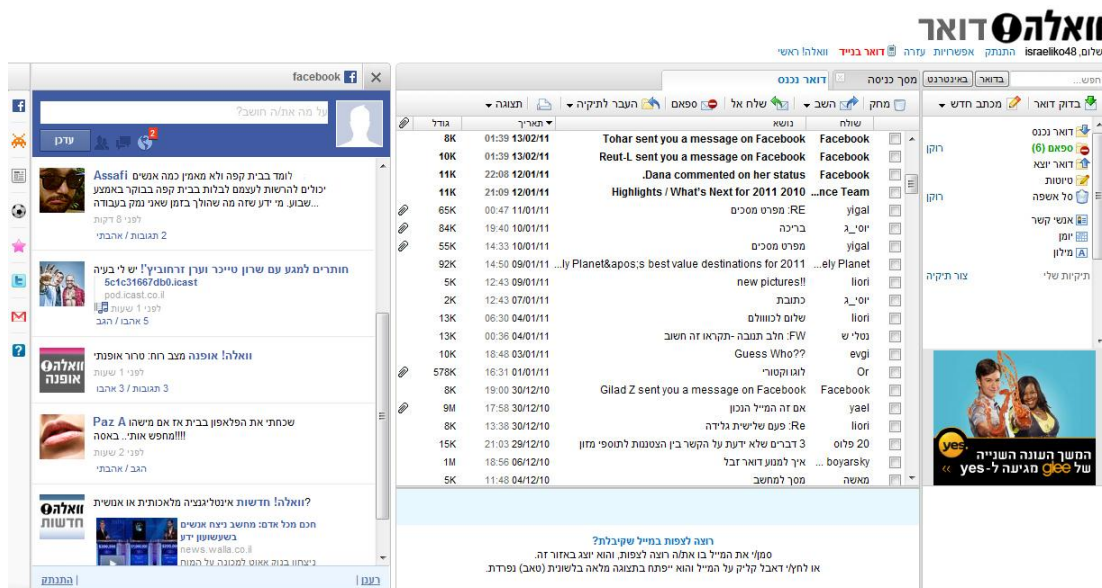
וואלה! דואר

שלום, israeliko48 התנתק אפשרויות עזרה דואר בנייד וואלה! ראשי

חפש... בדואר באינטרנט

בדוק דואר מכתב חדש

דואר נכנס
ספאם (6) רוקן
דואר יוצא
טיוטות
סל אשפה רוקן
אנשי קשר
יומן
מילון
תיקיות שלי: צור תיקיה

המשך העונה השנייה של glee מגיעה ל-yes

דואר נכנס | מסך כניסה

מחק | השב | שלח אל | ספאם | העבר לתיקיה | תצוגה

| | שולח | נושא | תאריך | גודל |
|---|---|---|---|---|
| | Facebook | Tohar sent you a message on Facebook | 01:39 13/02/11 | 8K |
| | Facebook | Reut-L sent you a message on Facebook | 01:39 13/02/11 | 10K |
| | Facebook | Dana commented on her status. | 22:08 12/01/11 | 11K |
| | nce Team... | Highlights / What's Next for 2011 2010 | 21:09 12/01/11 | 11K |
| | yigal | RE: מפרט מסכים | 00:47 11/01/11 | 65K |
| | יוסי_ג | בריכה | 19:40 10/01/11 | 84K |
| | yigal | מפרט מסכים | 14:33 10/01/11 | 55K |
| | ely Planet... | ly Planet&apos;s best value destinations for 2011... | 14:50 09/01/11 | 92K |
| | liori | new pictures!! | 12:43 09/01/11 | 5K |
| | יוסי_ג | כתובת | 12:43 07/01/11 | 2K |
| | liori | שלום לכווולם | 06:30 04/01/11 | 13K |
| | נטלי ש | FW: חלב תנובה -תקראו זה חשוב | 00:36 04/01/11 | 13K |
| | evgi | Guess Who?? | 18:48 03/01/11 | 10K |
| | Or | לוגו וקטורי | 16:31 01/01/11 | 578K |
| | Facebook | Gilad Z sent you a message on Facebook | 19:00 30/12/10 | 8K |
| | yael | אם זה המייל הנכון | 17:58 30/12/10 | 9M |
| | liori | Re: פעם שלישית גלידה | 13:38 30/12/10 | 8K |
| | 20 פלוס | 3 דברים שלא ידעת על הקשר בין הצטננות לתוספי מזון | 21:03 29/12/10 | 15K |
| | boyarsky ... | איך למנוע דואר זבל | 18:56 06/12/10 | 1M |
| | מאשה | מסך למחשב | 11:48 04/12/10 | 5K |

רוצה לצפות במייל שקיבלת?
סמן/י את המייל בו את/ה רוצה לצפות, והוא יוצג באזור זה.
או לחץ/י דאבל קליק על המייל והוא ייפתח בתצוגה מלאה בלשונית (טאב) נפרדת.

facebook

על מה את/ה חושב?
עדכן

Assafi לומד בבית קפה ולא מאמין כמה אנשים יכולים להרשות לעצמם לבלות בבית קפה בבוקר באמצע שבוע. מי ידע שזה מה שהולך בזמן שאני נמק בעבודה...
לפני 8 דקות
2 תגובות / אהבתי

חותרים למגע עם שרון טייכר וערן זרחוביץ'! יש לי בעיה 5c1c31667db0.icast
pod.icast.co.il
לפני 1 שעות
5 אהבו / הגב

וואלה! אופנה מצב רוח: טרור אופנתי
לפני 1 שעות
3 תגובות / 3 אהבו

Paz A שכחתי את הפלאפון בבית אם אם מישהו מחפש אותי.. באסה!!!!
לפני 2 שעות
הגב / אהבתי

וואלה! חדשות אינטליגנציה מלאכותית או אנושית?
חכם מכל אדם: מחשב ניצח אנשים בשעשועון ידע
news.walla.co.il
ניצחון בגוף אטעז למכונה על המוח

התנתק | רענן